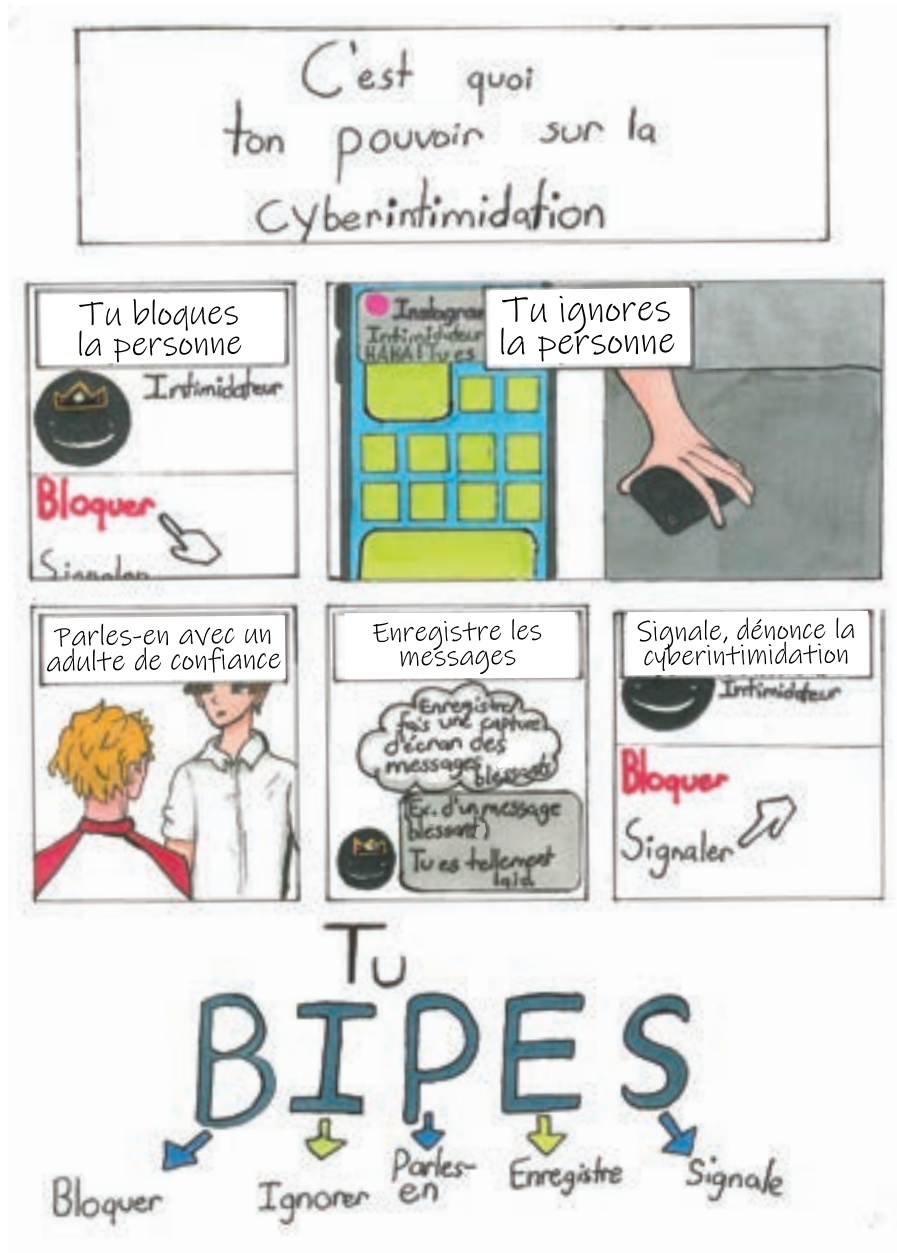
C'est quoi ton pouvoir sur la cyberintimidation

Tu bloques la personne

Intimidateur

Bloquer

Signaler

Instagram
Intimidateur
HAHA! Tu es

Tu ignores la personne

Parles-en avec un adulte de confiance

Enregistre les messages

Enregistre/fais une capture d'écran des messages blessants

Ex. d'un message blessant)
Tu es tellement laid

Signale, dénonce la cyberintimidation

Intimidateur

Bloquer

Signaler

Tu

BIPES

Bloquer

Ignorer

Parles-en

Enregistre

Signale